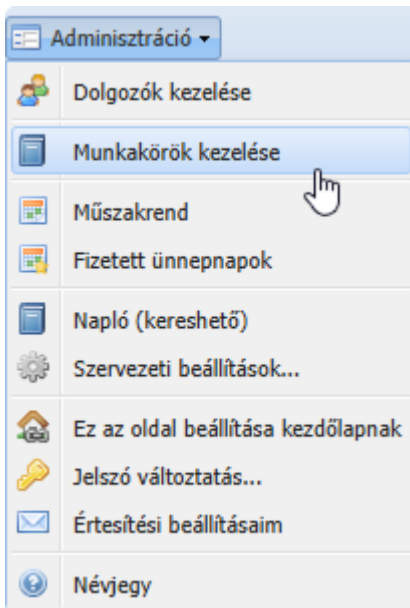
Adminisztráció

Dolgozók kezelése

Munkakörök kezelése

Műszakrend

Fizetett ünnepnapok

Napló (kereshető)

Szervezeti beállítások...

Ez az oldal beállítása kezdőlapnak

Jelszó változtatás...

Értesítési beállításaim

Névjegy